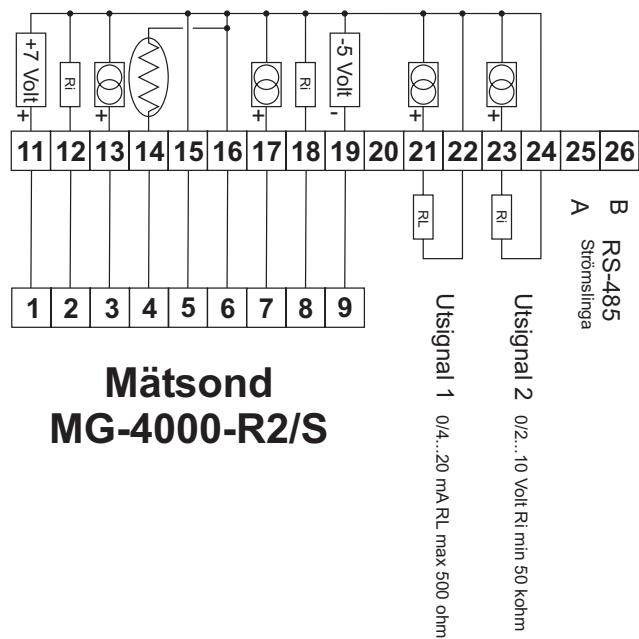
+7 Volt
+
Ri
+
+
Ri
-5 Volt
-
+
+
11 12 13 14 15 16 17 18 19 20 21 22 23 24 25 26
RL
Ri
B
A
RS-485
Strömslinga
1 2 3 4 5 6 7 8 9
Utsignal 1 0/4...20 mA RL max 500 ohm
Utsignal 2 0/2...10 Volt Ri min 50 kohm

Mätsond
MG-4000-R2/S